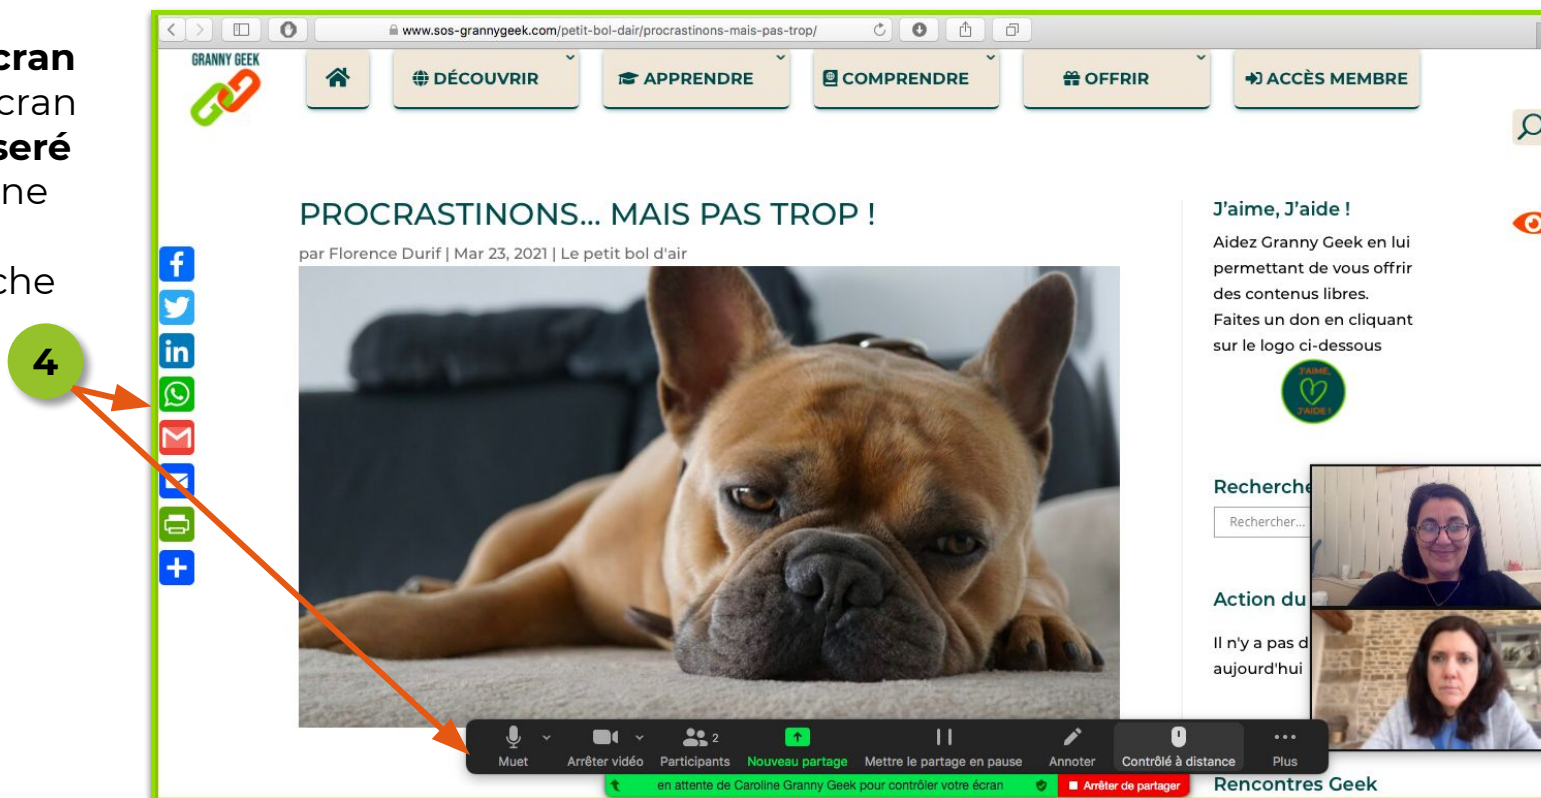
cran
cran
seré
ne

che

4

www.sos-grannygeek.com/petit-bol-dair/procrastinons-mais-pas-trop/

GRANNY GEEK

DÉCOUVRIR APPRENDRE COMPRENDRE OFFRIR ACCÈS MEMBRE

PROCRASTINONS... MAIS PAS TROP !

par Florence Durif | Mar 23, 2021 | Le petit bol d'air

J'aime, J'aide !

Aidez Granny Geek en lui permettant de vous offrir des contenus libres. Faites un don en cliquant sur le logo ci-dessous

J'AIME J'AIDE !

Recherche

Rechercher...

Action du

Il n'y a pas d
aujourd'hui

Rencontres Geek

Muet | Arrêter vidéo | 2 Participants | Nouveau partage | Mettre le partage en pause | Annoter | Contrôle à distance | Plus

en attente de Caroline Granny Geek pour contrôler votre écran

Arrêter de partager